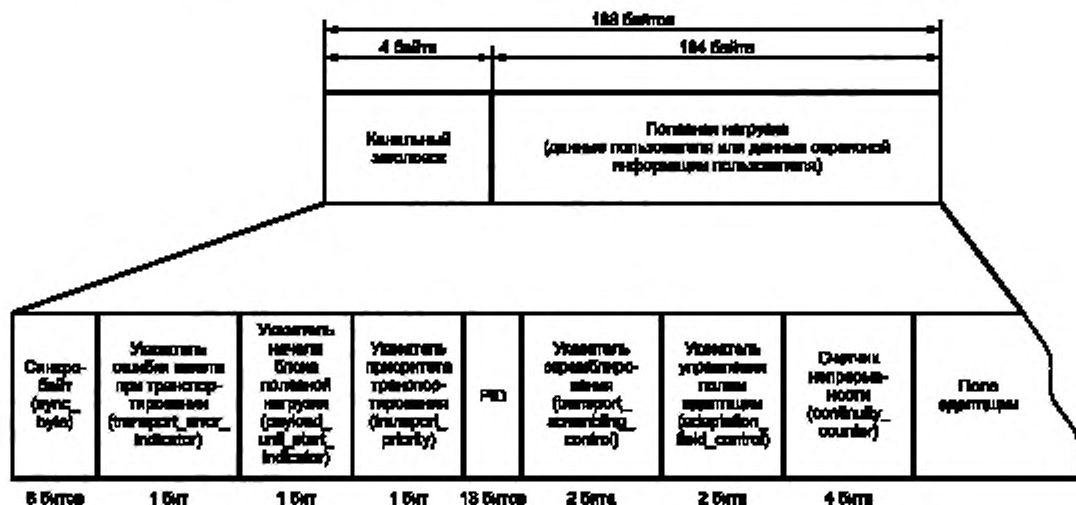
188 байтов

4 байта

184 байта

Начальный заголовок

Полезная нагрузка (данные пользователя или данные служебной информации пользователя)

Синхро-байт (sync_byte)

Указатель ошибки пакета при транспортировании (transport_error_indicator)

Указатель начала блока полезной нагрузки (payload_unit_start_indicator)

Указатель приоритета транспортирования (transport_priority)

PID

Указатель скремблирования (transport_scrambling_control)

Указатель управления полем адаптации (adaptation_field_control)

Счетчик непрерывности (continuity_counter)

Поле адаптации

8 битов

1 бит

1 бит

1 бит

13 битов

2 бита

2 бита

4 бита